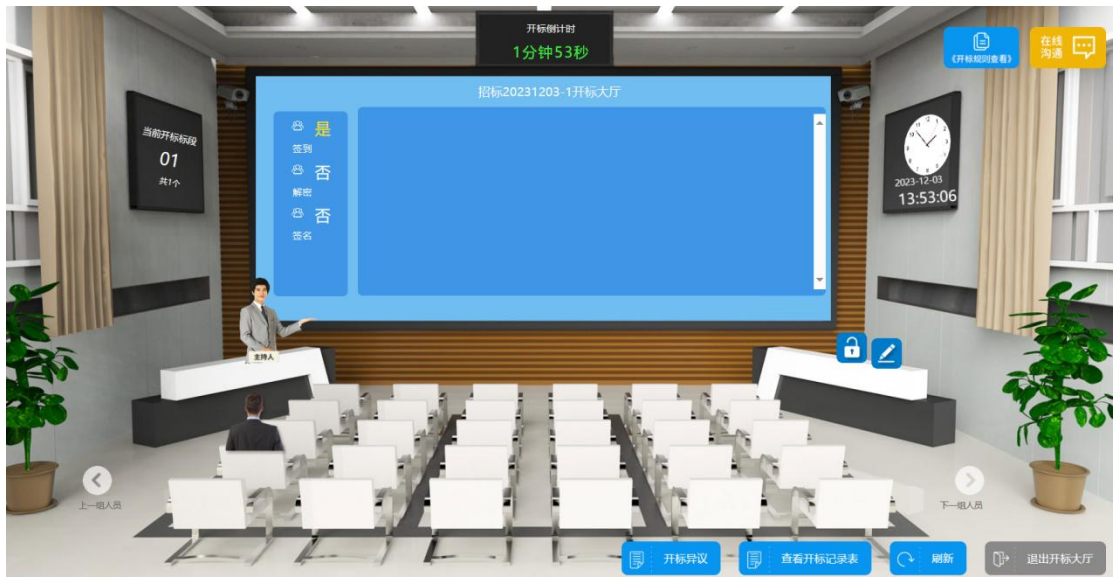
开标倒计时
1分钟53秒

《开标规则查看》

在线沟通

当前开标标段
01
共1个

招标20231203-1开标大厅

是
签到
否
解密
否
签名

2023-12-03
13:53:06

主持人

上一组人员

下一组人员

开标异议

查看开标记录表

刷新

退出开标大厅